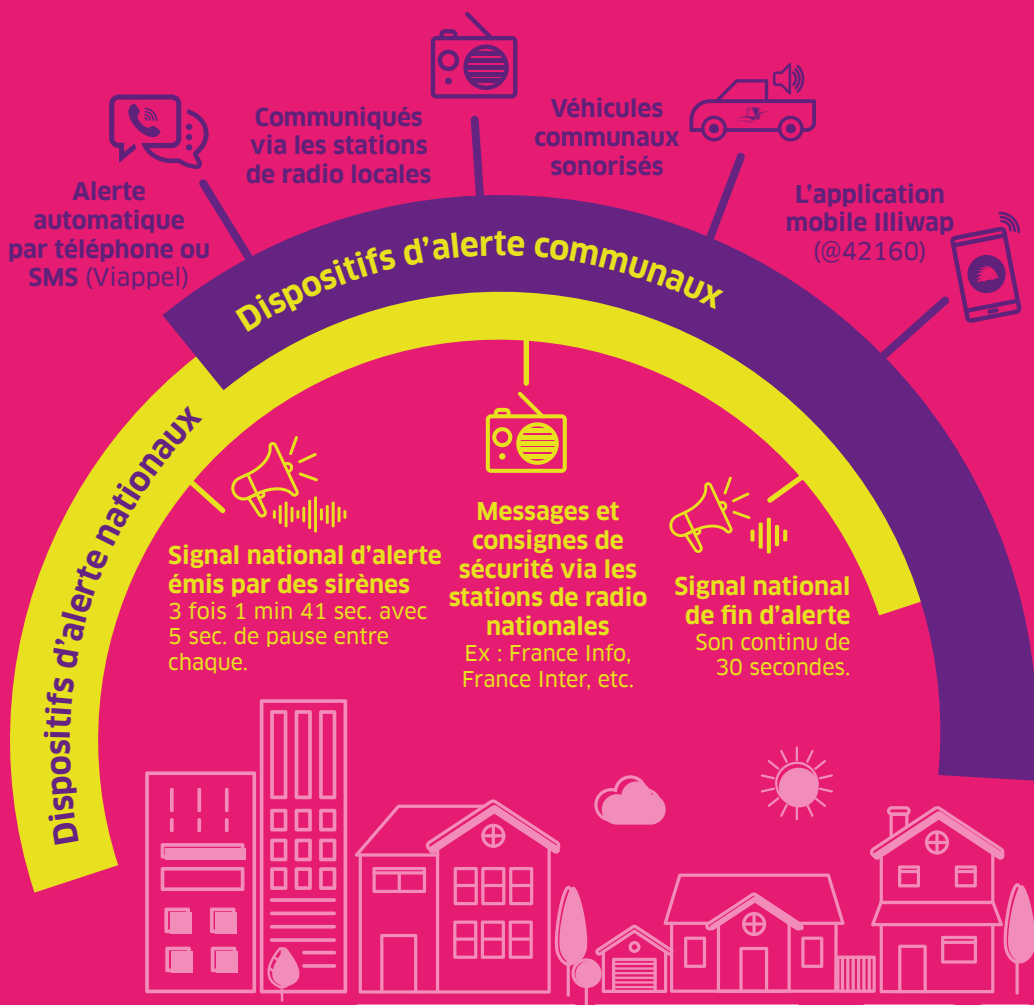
Alerte automatique par téléphone ou SMS (Viappel)

Communiqués via les stations de radio locales

Véhicules communaux sonorisés

L'application mobile Illiwap (@42160)

Dispositifs d'alerte communaux

Dispositifs d'alerte nationaux

Signal national d'alerte émis par des sirènes
3 fois 1 min 41 sec. avec 5 sec. de pause entre chaque.

Messages et consignes de sécurité via les stations de radio nationales
Ex : France Info, France Inter, etc.

Signal national de fin d'alerte
Son continu de 30 secondes.